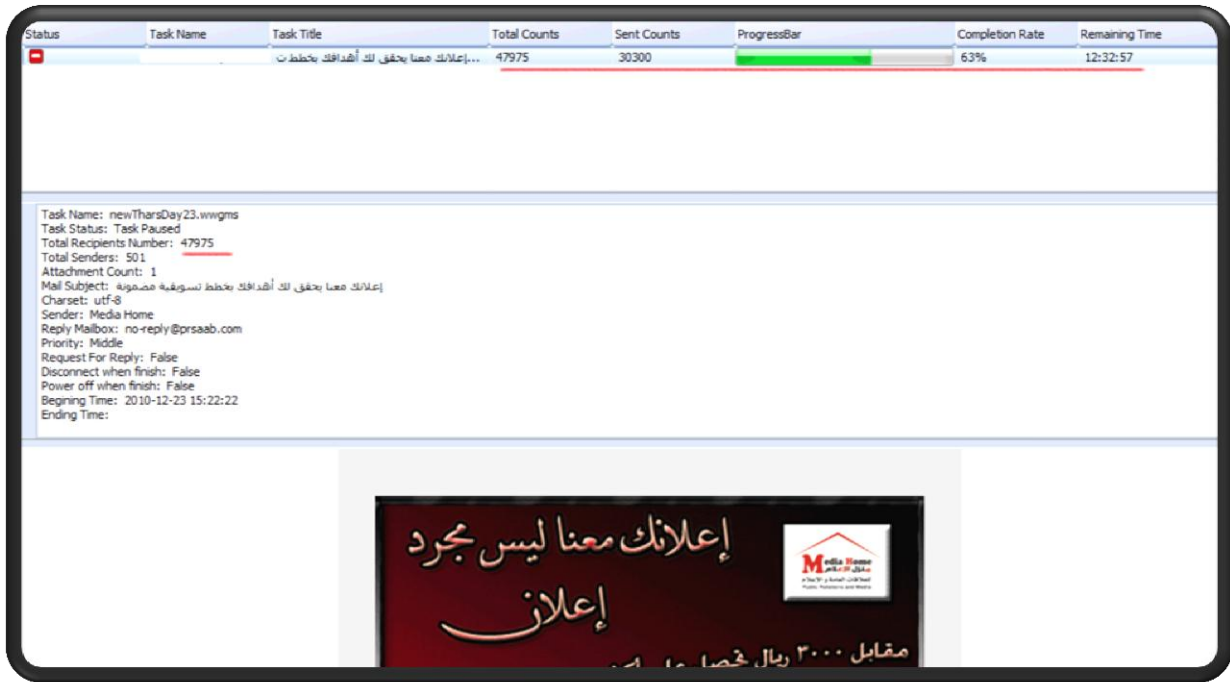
| Status | Task Name | Task Title | Total Counts | Sent Counts | ProgressBar | Completion Rate | Remaining Time |
|---|---|---|---|---|---|---|---|
| | | ...إعلانك معنا يحقق لك أهدافك بخطط ت | 47975 | 30300 | | 63% | 12:32:57 |

Task Name: newTharsDay23.wwgms
Task Status: Task Paused
Total Recipients Number: 47975
Total Senders: 501
Attachment Count: 1
Mail Subject: إعلانك معنا يحقق لك أهدافك بخطط تسويقية مضمونة
Charset: utf-8
Sender: Media Home
Reply Mailbox: no-reply@prsaab.com
Priority: Middle
Request For Reply: False
Disconnect when finish: False
Power off when finish: False
Begining Time: 2010-12-23 15:22:22
Ending Time:

Media Home
بيت الإعلام
للعلاقات العامة و الإعلام
Public Relations and Media

إعلانك معنا ليس مجرد إعلان

مقابل ٣٠٠٠ ريال تحصل على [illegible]